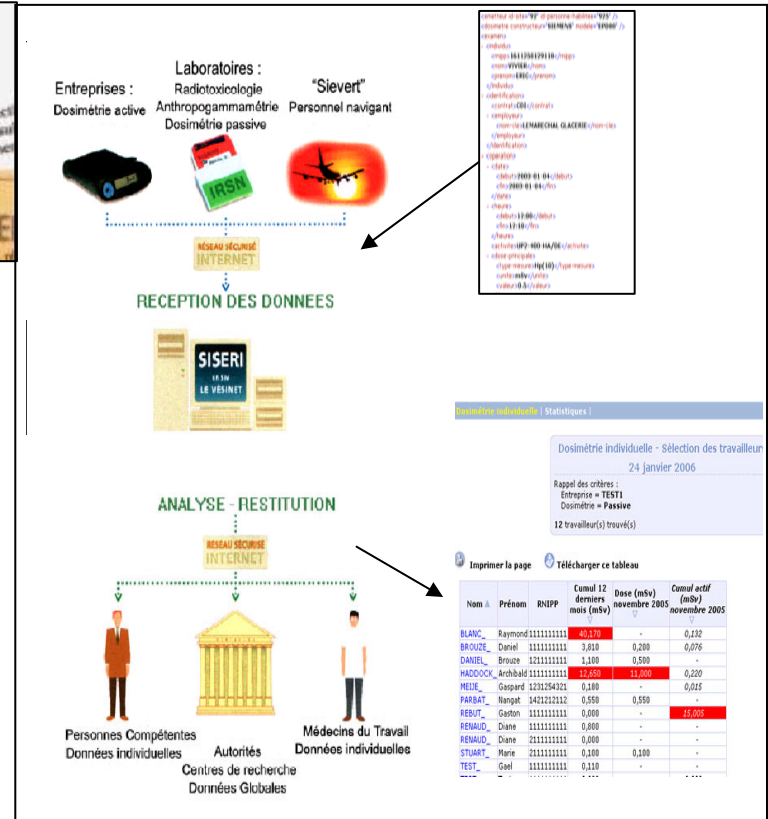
Entreprises :
Dosimétrie active

Laboratoires :
Radiotoxicologie
Anthropogammamétrie
Dosimétrie passive

"Sievert"
Personnel navigant

IRSN

RÉSEAU SÉCURISÉ
INTERNET

RECEPTION DES DONNEES

SISERI
LE VÉSINET

<emetteur id-site="92" id-personne-habilitee="925" />
<dosimetre constructeur="SIEMENS" modele="EPD00" />
<examen>
<individu>
<nnpp>1611258129110</nnpp>
<nom>VIVIER</nom>
<prenom>ERIC</prenom>
</individu>
<identification>
<contrat>CDI</contrat>
<employeur>
<nom-cie>LEMARECHAL GLACERIE</nom-cie>
</employeur>
</identification>
<operation>
<dates>
<debut>2003-01-04</debut>
<fin>2003-01-04</fin>
</dates>
<heures>
<debut>12:00</debut>
<fin>12:10</fin>
</heures>
<activite>UP2-400-HA/DE</activite>
<dose-principale>
<type-mesure>Hp(10)</type-mesure>
<unite>mSv</unite>
<valeur>0.5</valeur>

Dosimétrie individuelle | Statistiques |

Dosimétrie individuelle - Sélection des travailleu
24 janvier 2006

Rappel des critères :
Entreprise = TEST1
Dosimétrie = Passive

12 travailleur(s) trouvé(s)

Imprimer la page   Télécharger ce tableau

| Nom | Prénom | RNIPP | Cumul 12 derniers mois (mSv) | Dose (mSv) novembre 2005 | Cumul actif (mSv) novembre 2005 |
|---|---|---|---|---|---|
| BLANC_ | Raymond | 1111111111 | 40,170 | - | 0,132 |
| BROUZE_ | Daniel | 1111111111 | 3,810 | 0,200 | 0,076 |
| DANIEL_ | Brouze | 1211111111 | 1,100 | 0,500 | - |
| HADDOCK_ | Archibald | 1111111111 | 12,650 | 11,000 | 0,220 |
| MEIJE_ | Gaspard | 1231254321 | 0,180 | - | 0,015 |
| PARBAT_ | Nangat | 1421212112 | 0,550 | 0,550 | - |
| REBUT_ | Gaston | 1111111111 | 0,000 | - | 15,005 |
| RENAUD_ | Diane | 1111111111 | 0,800 | - | - |
| RENAUD_ | Diane | 2111111111 | 0,000 | - | - |
| STUART_ | Marie | 2111111111 | 0,100 | 0,100 | - |
| TEST_ | Gael | 1111111111 | 0,110 | - | - |

ANALYSE - RESTITUTION

RÉSEAU SÉCURISÉ
INTERNET

Personnes Compétentes
Données individuelles

Autorités
Centres de recherche
Données Globales

Médecins du Travail
Données individuelles